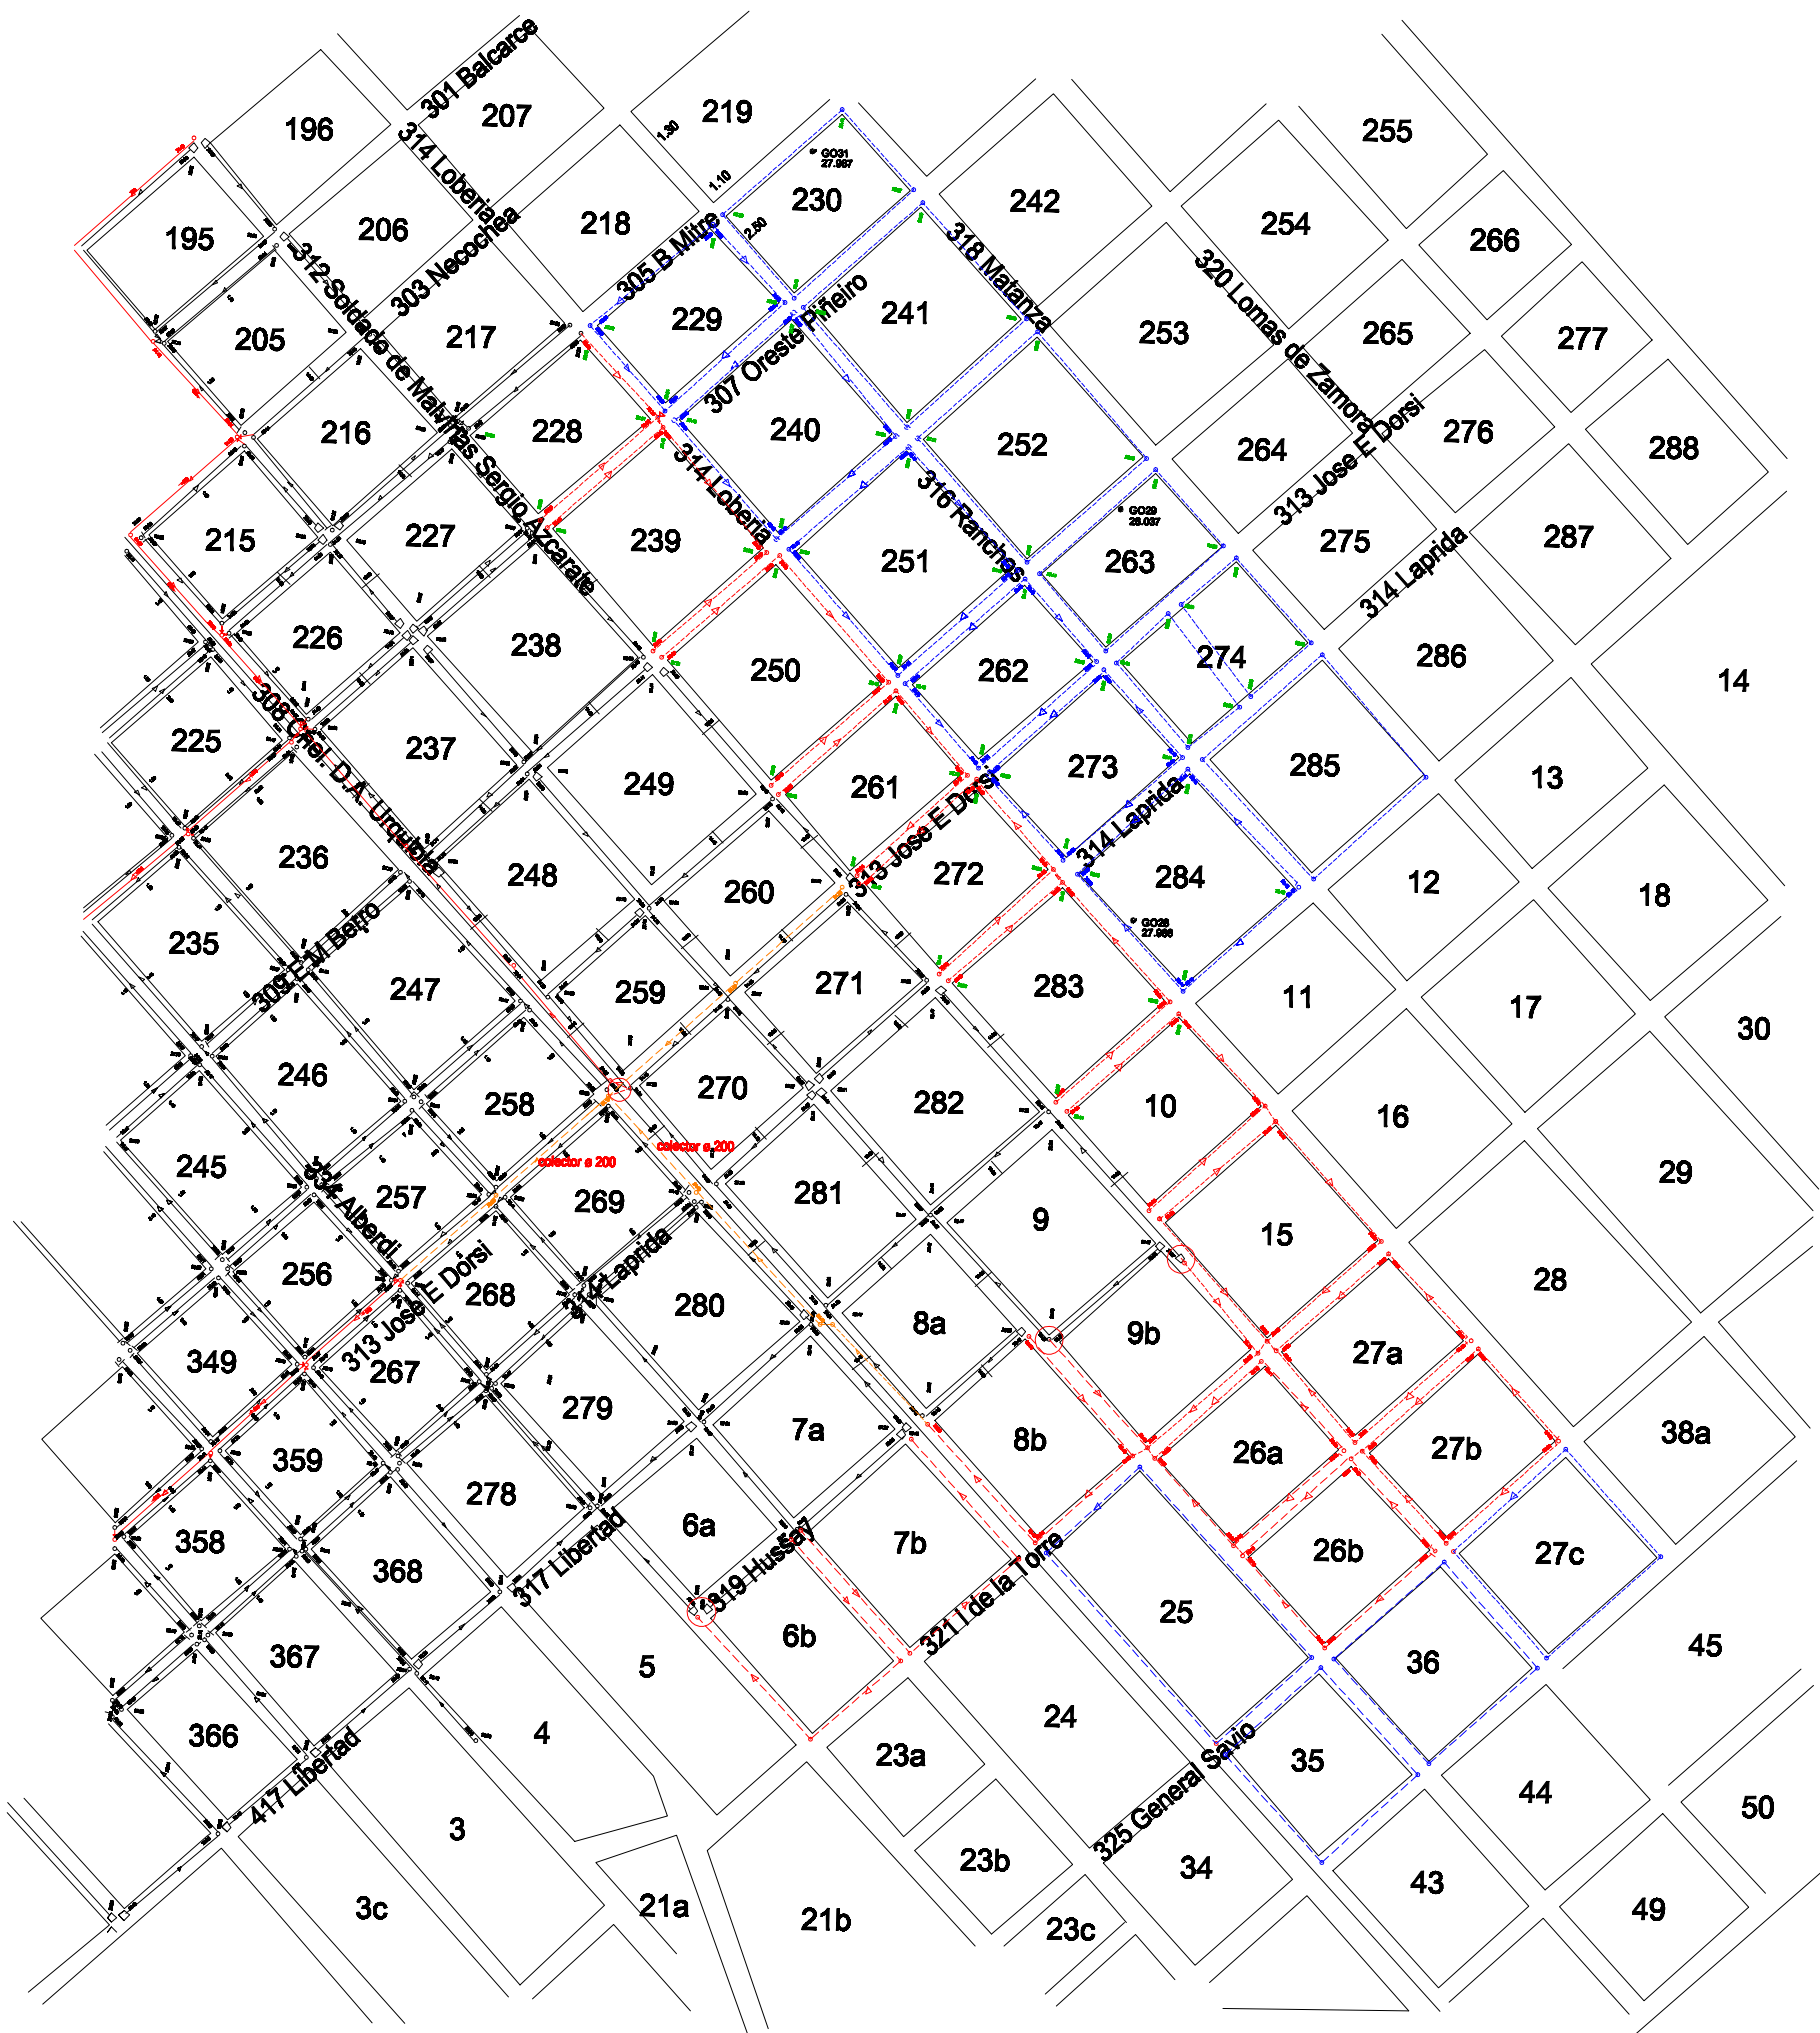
301 Balcarce
196
207
219
255
314 Loberia
1.30
1.10
GO31 27.967
230
242
254
266
195
206
218
305 B Mitre
2.50
318 Matanza
320 Lomas de Zamora
312 Soldado de Malvinas
303 Necochea
229
307 Oreste Piñeiro
241
253
265
277
205
217
216
228
240
252
264
313 Jose E Dorsi
276
288
Sergio Azcarate
314 Loberia
316 Ranchos
GO29 28.037
215
227
239
251
263
275
287
314 Laprida
226
238
250
262
274
286
14
308 Cnel. D.A. Urquiza
225
237
249
261
273
285
13
313 Jose E Dorsi
236
248
260
272
314 Laprida
284
12
18
GO28 27.986
309 E.M Berro
235
247
259
271
283
11
17
30
246
258
270
282
10
16
29
colector ø 200
colector ø 200
245
334 Alberdi
257
269
281
9
15
28
256
313 Jose E Dorsi
268
314 Laprida
280
8a
9b
27a
349
267
279
7a
8b
26a
27b
38a
359
278
6a
7b
317 Libertad
358
368
319 Hussay
321 I de la Torre
26b
27c
25
367
5
6b
36
45
366
4
24
417 Libertad
23a
325 General Savio
35
44
50
3
23b
34
3c
21a
21b
23c
43
49